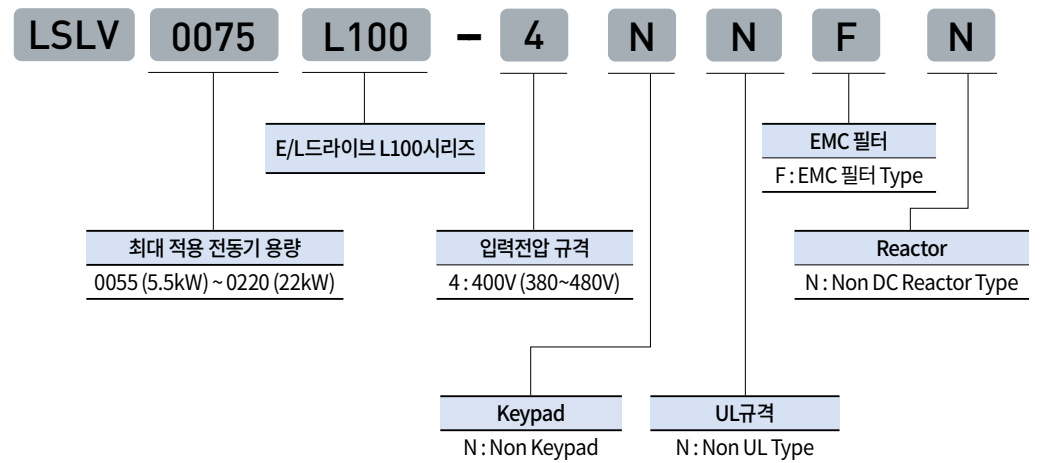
LSLV 0075 L100 – 4 N N F N

E/L드라이브 L100시리즈

EMC 필터
F : EMC 필터 Type

최대 적용 전동기 용량
0055 (5.5kW) ~ 0220 (22kW)

입력전압 규격
4 : 400V (380~480V)

Reactor
N : Non DC Reactor Type

Keypad
N : Non Keypad

UL규격
N : Non UL Type